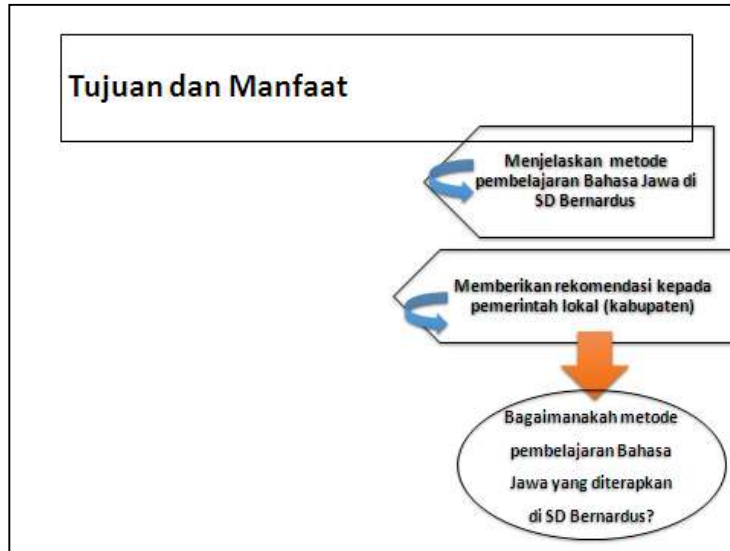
Tujuan dan Manfaat

Menjelaskan metode pembelajaran Bahasa Jawa di SD Bernardus

Memberikan rekomendasi kepada pemerintah lokal (kabupaten)

Bagaimanakah metode pembelajaran Bahasa Jawa yang diterapkan di SD Bernardus?